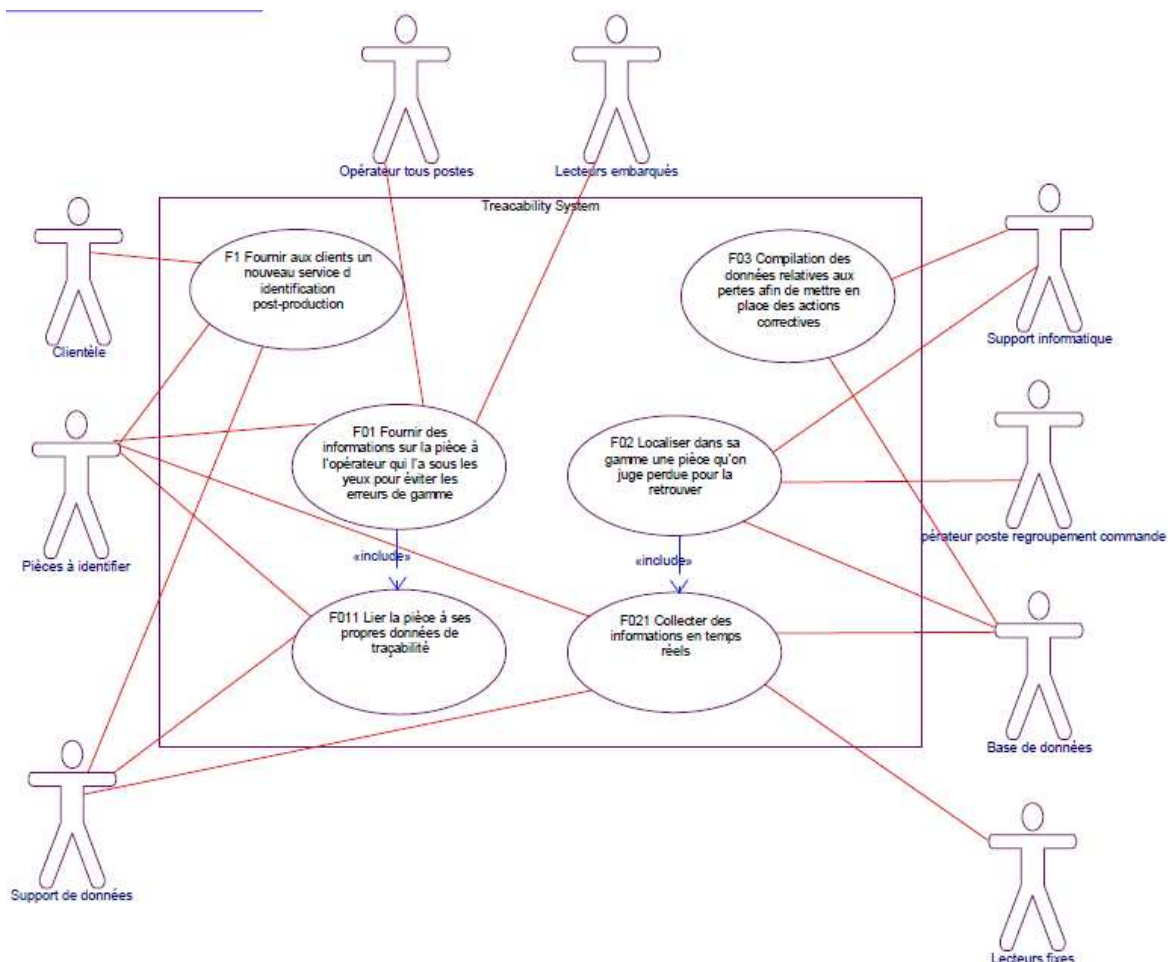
Opérateur tous postes

Lecteurs embarqués

Treacability System

Clientèle

F1 Fournir aux clients un nouveau service d identification post-production

F03 Compilation des données relatives aux pertes afin de mettre en place des actions correctives

Support informatique

Pièces à identifier

F01 Fournir des informations sur la pièce à l'opérateur qui l'a sous les yeux pour éviter les erreurs de gamme

F02 Localiser dans sa gamme une pièce qu'on juge perdue pour la retrouver

pérateur poste regroupement commande

«include»

«include»

F011 Lier la pièce à ses propres données de traçabilité

F021 Collecter des informations en temps réels

Base de données

Support de données

Lecteurs fixes